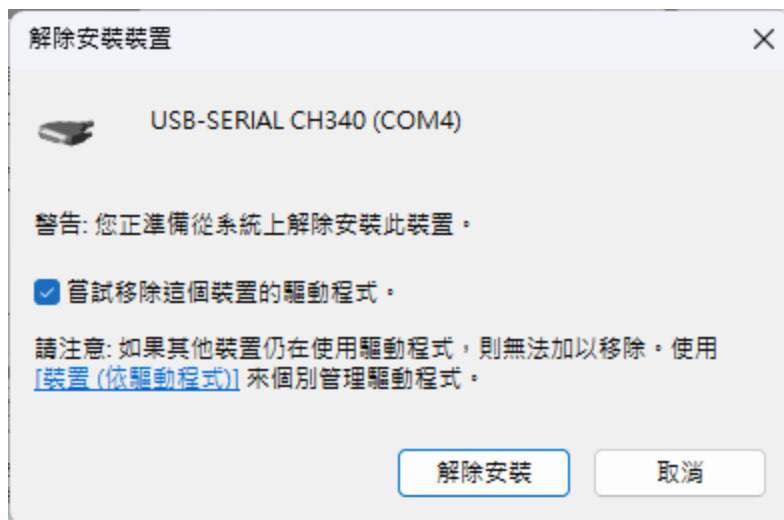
解除安裝裝置

×

USB-SERIAL CH340 (COM4)

警告: 您正準備從系統上解除安裝此裝置。

☑ 嘗試移除這個裝置的驅動程式。

請注意: 如果其他裝置仍在使用驅動程式，則無法加以移除。使用 [裝置 (依驅動程式)] 來個別管理驅動程式。

解除安裝

取消